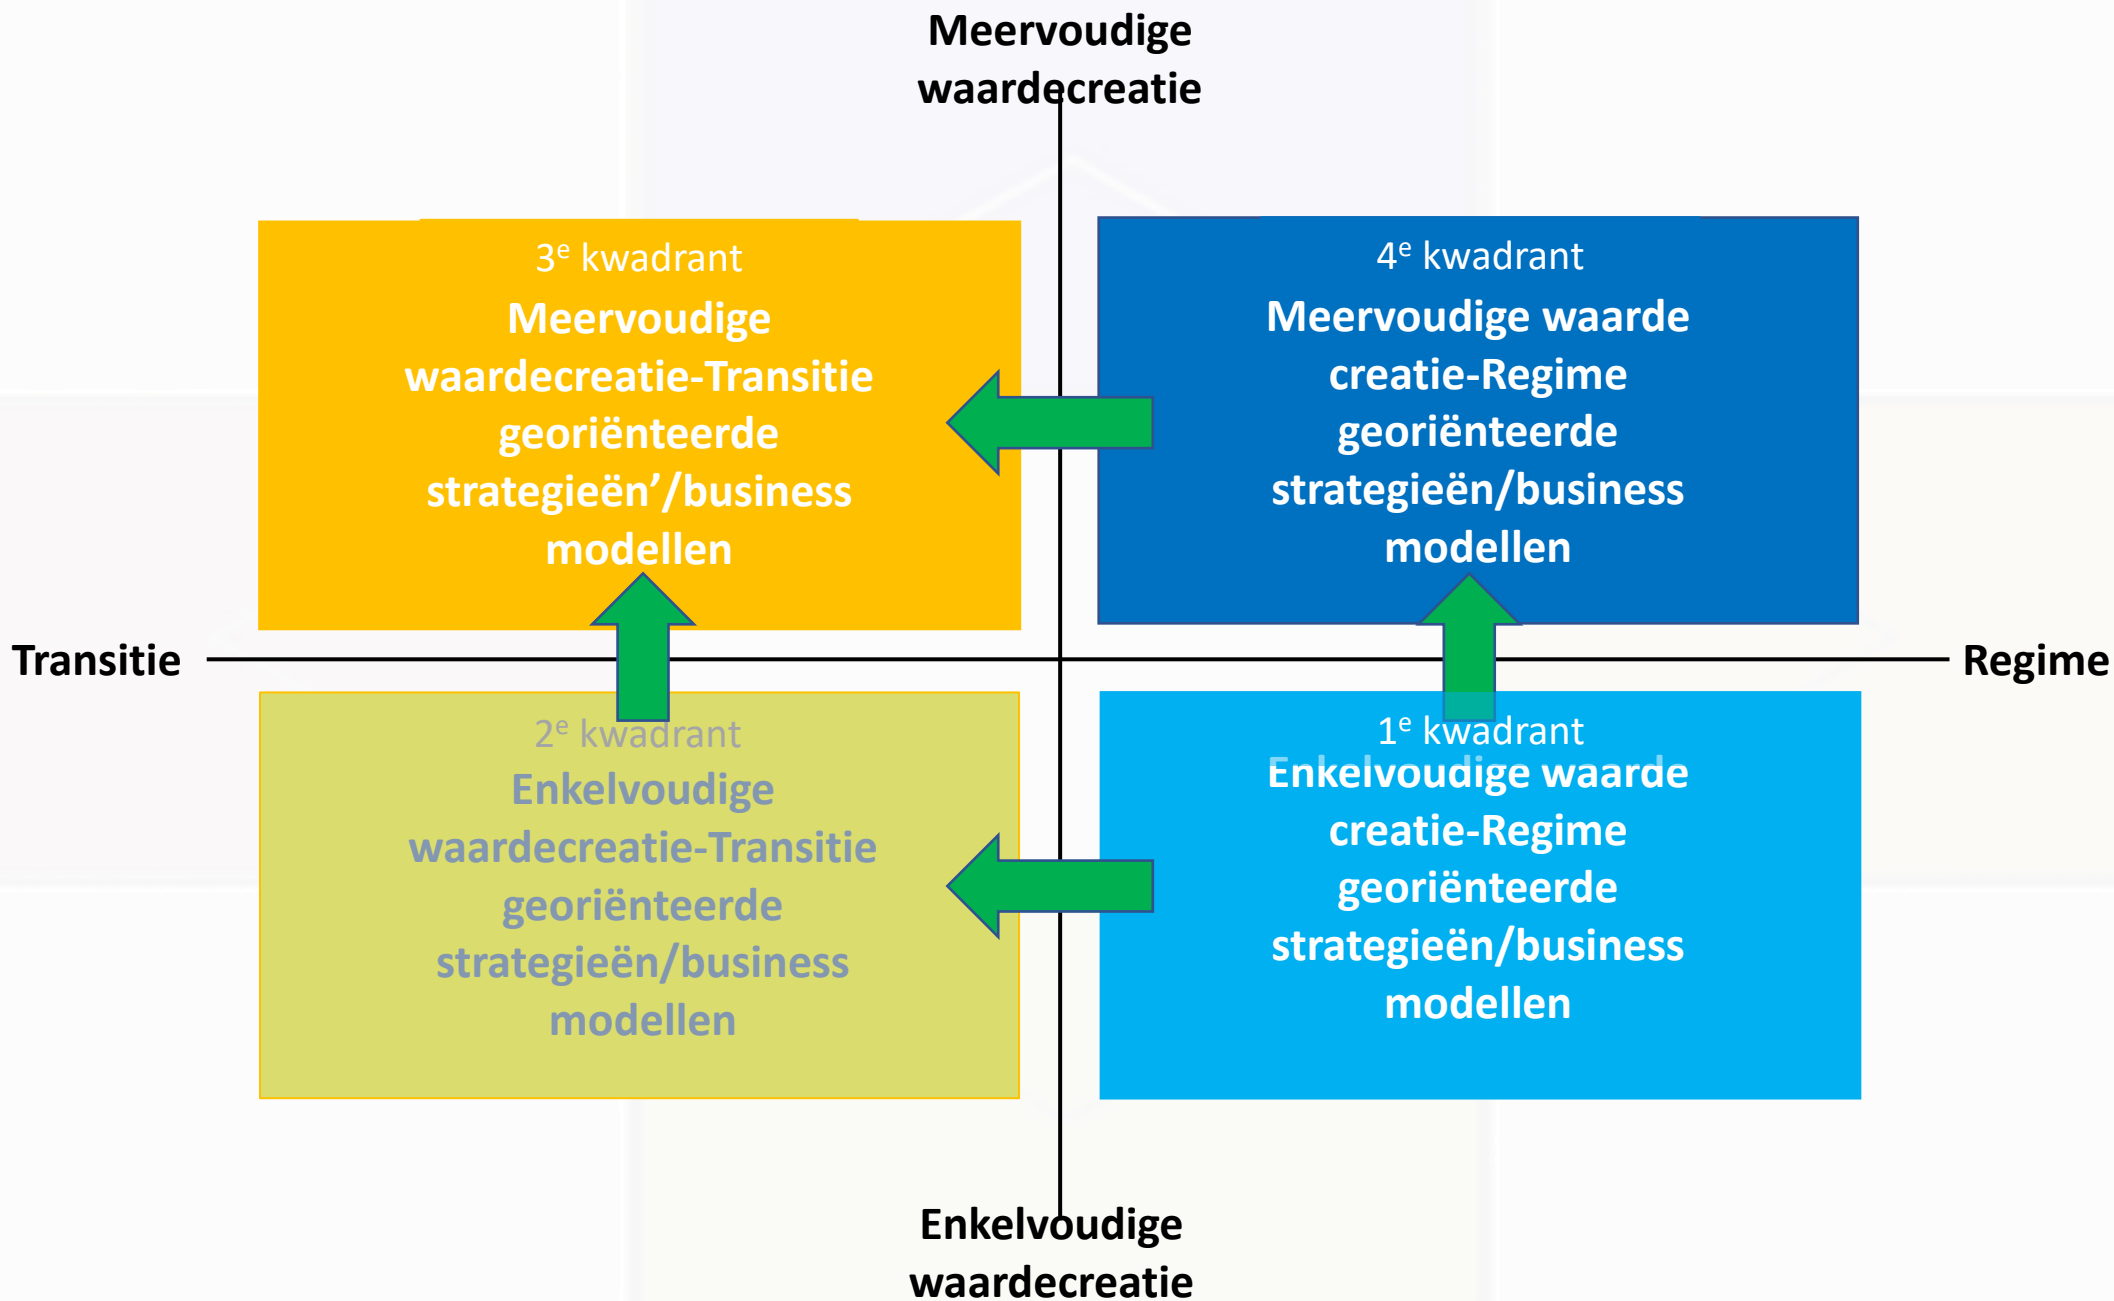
Meervoudige waardecreatie

$3^e$ kwadrant
Meervoudige waardecreatie-Transitie georiënteerde strategieën'/business modellen

$4^e$ kwadrant
Meervoudige waarde creatie-Regime georiënteerde strategieën/business modellen

Transitie

Regime

$2^e$ kwadrant
Enkelvoudige waardecreatie-Transitie georiënteerde strategieën/business modellen

$1^e$ kwadrant
Enkelvoudige waarde creatie-Regime georiënteerde strategieën/business modellen

Enkelvoudige waardecreatie